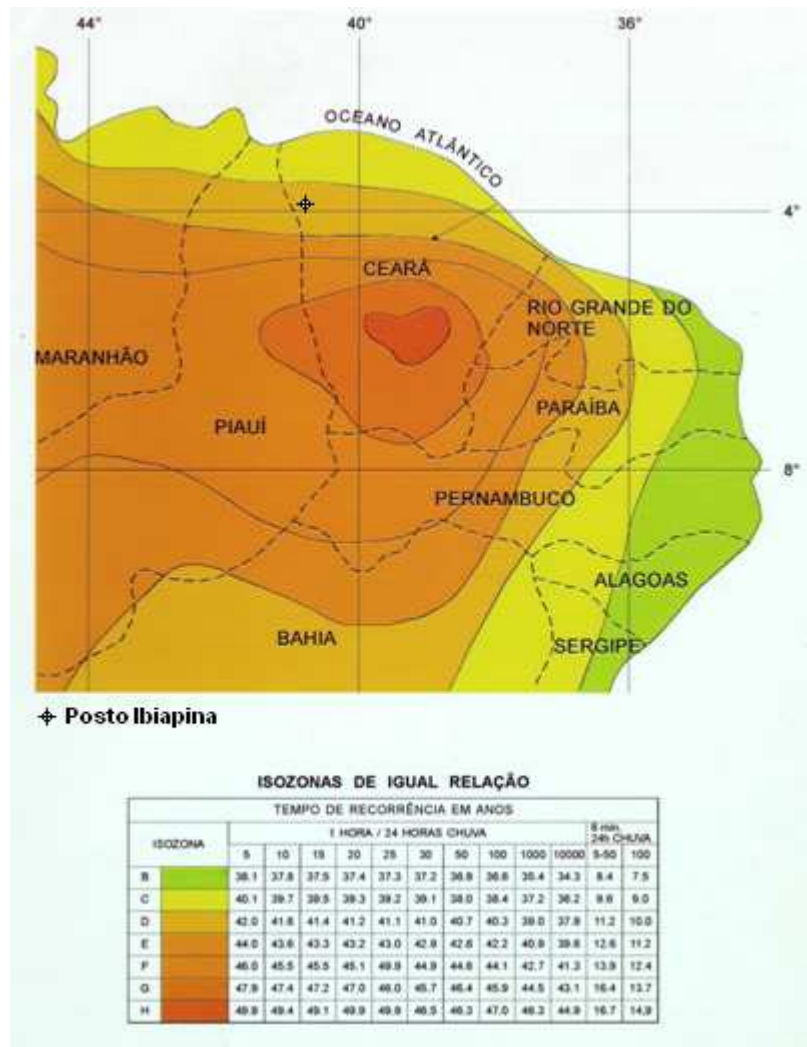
44°

40°

36°

OCEANO ATLÂNTICO

4°

CEARÁ

RIO GRANDE DO NORTE

MARANHÃO

PIAUÍ

PARAÍBA

8°

PERNAMBUCO

ALAGOAS

BAHIA

SERGIPE

⌖ Posto Ibiapina

ISOZONAS DE IGUAL RELAÇÃO

| ISOZONA | | TEMPO DE RECORRÊNCIA EM ANOS | | | | | | | | | | | |
|---|---|---|---|---|---|---|---|---|---|---|---|---|---|
| | | 1 HORA / 24 HORAS CHUVA | | | | | | | | | | 6 min. 24h CHUVA | |
| | | 5 | 10 | 15 | 20 | 25 | 30 | 50 | 100 | 1000 | 10000 | 5-50 | 100 |
| B | | 38.1 | 37.8 | 37.5 | 37.4 | 37.3 | 37.2 | 36.8 | 36.6 | 35.4 | 34.3 | 8.4 | 7.5 |
| C | | 40.1 | 39.7 | 39.5 | 39.3 | 39.2 | 39.1 | 38.0 | 38.4 | 37.2 | 36.2 | 9.8 | 9.0 |
| D | | 42.0 | 41.6 | 41.4 | 41.2 | 41.1 | 41.0 | 40.7 | 40.3 | 39.0 | 37.8 | 11.2 | 10.0 |
| E | | 44.0 | 43.6 | 43.3 | 43.2 | 43.0 | 42.9 | 42.6 | 42.2 | 40.9 | 39.6 | 12.6 | 11.2 |
| F | | 46.0 | 45.5 | 45.5 | 45.1 | 49.9 | 44.9 | 44.6 | 44.1 | 42.7 | 41.3 | 13.9 | 12.4 |
| G | | 47.9 | 47.4 | 47.2 | 47.0 | 46.0 | 46.7 | 46.4 | 45.9 | 44.5 | 43.1 | 16.4 | 13.7 |
| H | | 49.9 | 49.4 | 49.1 | 49.9 | 49.8 | 48.5 | 48.3 | 47.0 | 46.3 | 44.8 | 16.7 | 14.9 |